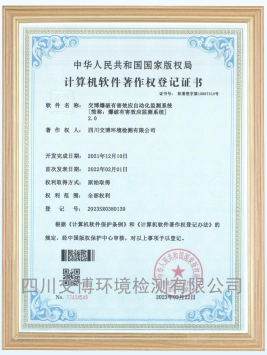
中华人民共和国国家版权局
计算机软件著作权登记证书

证书号：软著登字第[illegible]号

软件名称：交博攀枝市营地站自动化监测系统
[简称：攀枝市营地站监测系统]
2.0

著作权人：四川交博环境检测有限公司

开发完成日期：2021年10月10日

首次发表日期：2022年02月01日

权利取得方式：原始取得

权利范围：全部权利

登记号：2023SR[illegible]

根据《计算机软件保护条例》和《计算机软件著作权登记办法》的规定，经中国版权保护中心审核，对以上事项予以登记。

四川交博环境检测有限公司
2023年03月21日